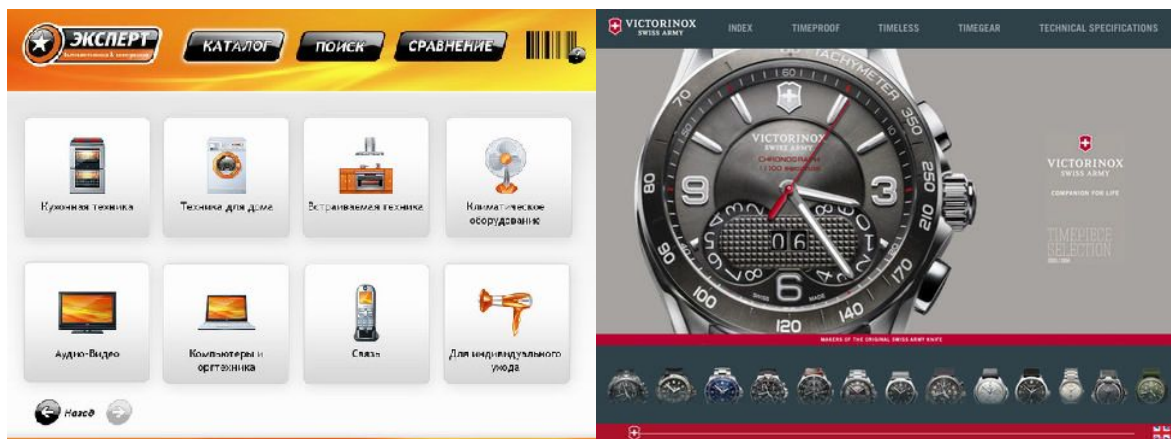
ЭКСПЕРТ
Бытовая техника & электроника

КАТАЛОГ
ПОИСК
СРАВНЕНИЕ

Кухонная техника
Техника для дома
Встраиваемая техника
Климатическое оборудование
Аудио-Видео
Компьютеры и оргтехника
Связь
Для индивидуального ухода

Назад

VICTORINOX
SWISS ARMY

INDEX
TIMEPROOF
TIMELESS
TIMEGEAR
TECHNICAL SPECIFICATIONS

TACHYMETER
VICTORINOX
SWISS ARMY
CHRONOGRAPH
1/100 second
06
60
70
80
90
100
120
140
170
210
250
350
3
6
9
SWISS
MADE

VICTORINOX
SWISS ARMY
COMPANION FOR LIFE
TIMEPIECE SELECTION

MAKERS OF THE ORIGINAL SWISS ARMY KNIFE